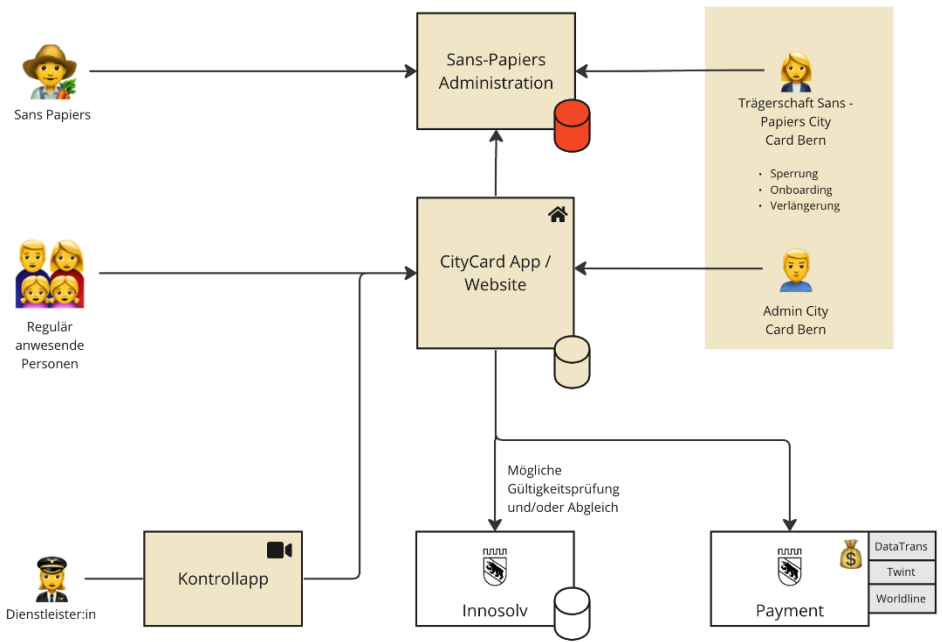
Sans Papiers

Sans-Papiers Administration

Trägerschaft Sans - Papiers City Card Bern

- Sperrung
- Onboarding
- Verlängerung

Regulär anwesende Personen

CityCard App / Website

Admin City Card Bern

Mögliche Gültigkeitsprüfung und/oder Abgleich

Dienstleister:in

Kontrollapp

Innosolv

Payment

DataTrans

Twint

Worldline